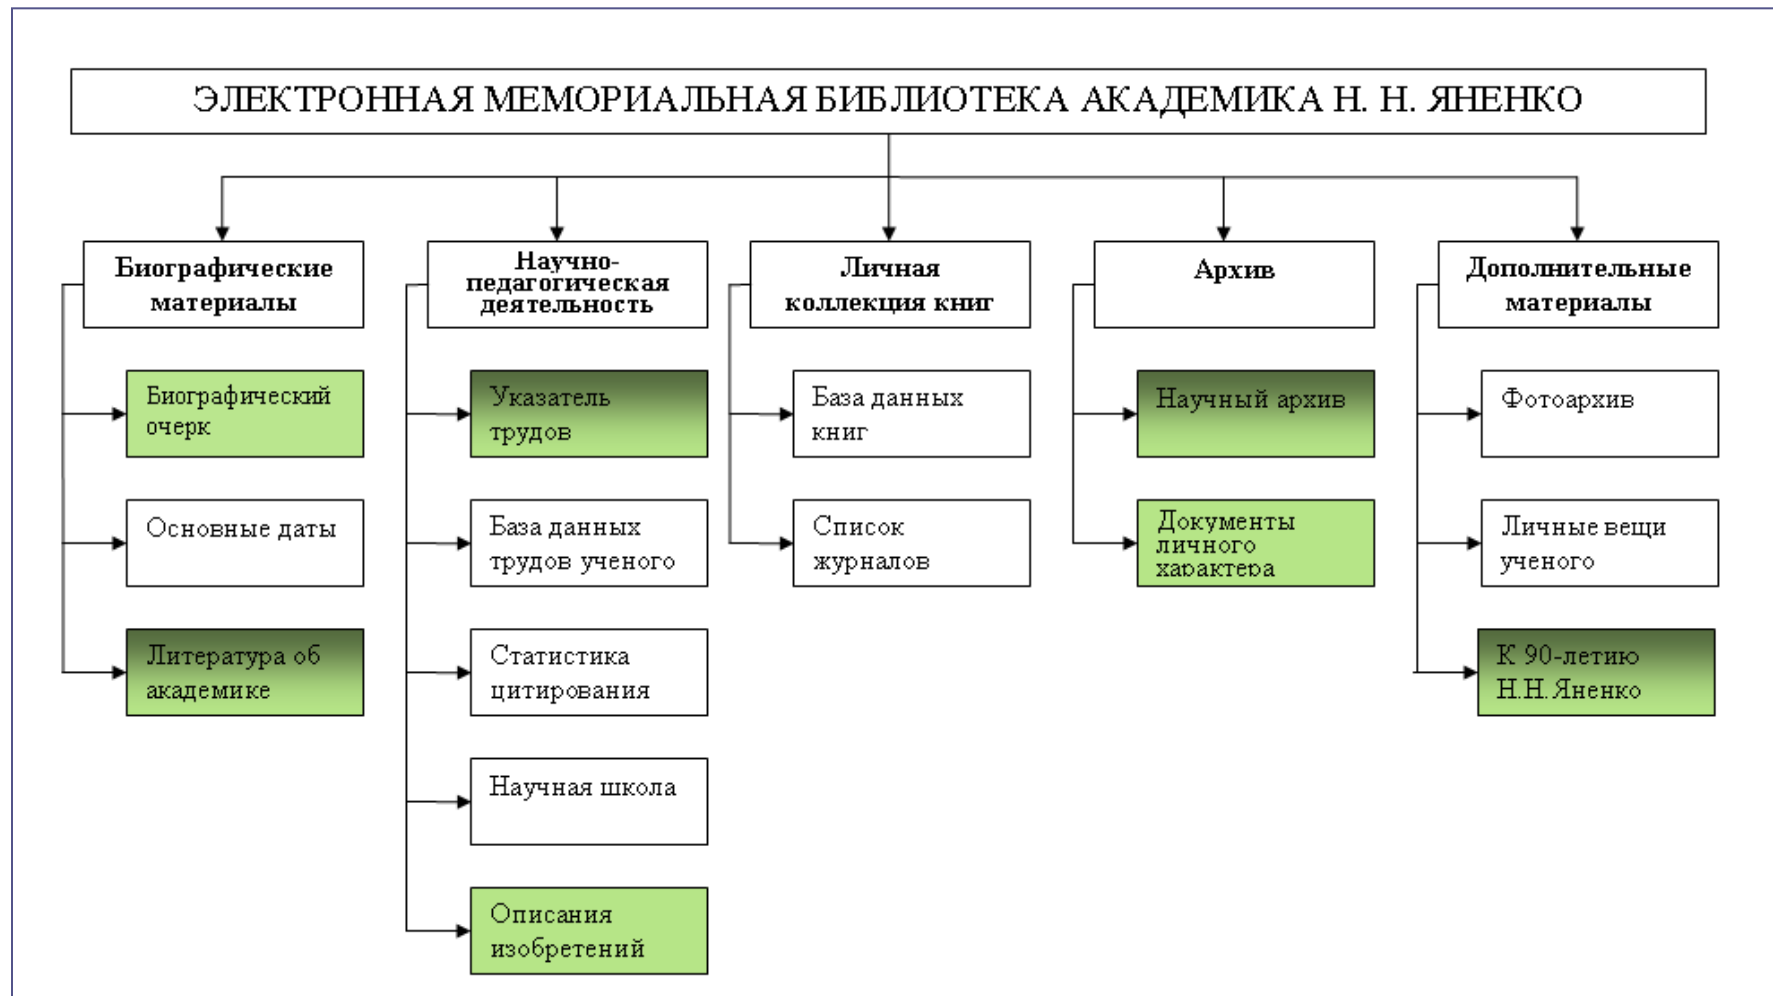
ЭЛЕКТРОННАЯ МЕМОРИАЛЬНАЯ БИБЛИОТЕКА АКАДЕМИКА Н. Н. ЯНЕНКО

Биографические материалы

Биографический очерк

Основные даты

Литература об академике

Научно-педагогическая деятельность

Указатель трудов

База данных трудов ученого

Статистика цитирования

Научная школа

Описания изобретений

Личная коллекция книг

База данных книг

Список журналов

Архив

Научный архив

Документы личного характера

Дополнительные материалы

Фотоархив

Личные вещи ученого

К 90-летию Н.Н. Яненко